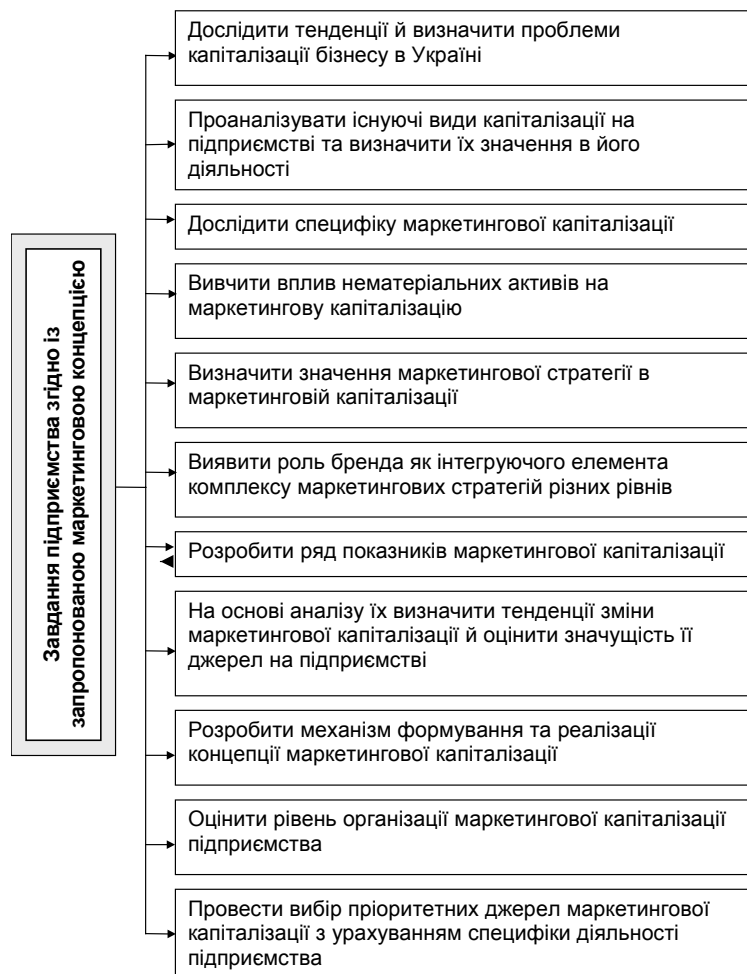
Завдання підприємства згідно із запропонованою маркетинговою концепцією

Дослідити тенденції й визначити проблеми капіталізації бізнесу в Україні

Проаналізувати існуючі види капіталізації на підприємстві та визначити їх значення в його діяльності

Дослідити специфіку маркетингової капіталізації

Вивчити вплив нематеріальних активів на маркетингову капіталізацію

Визначити значення маркетингової стратегії в маркетинговій капіталізації

Виявити роль бренда як інтегруючого елемента комплексу маркетингових стратегій різних рівнів

Розробити ряд показників маркетингової капіталізації

На основі аналізу їх визначити тенденції зміни маркетингової капіталізації й оцінити значущість її джерел на підприємстві

Розробити механізм формування та реалізації концепції маркетингової капіталізації

Оцінити рівень організації маркетингової капіталізації підприємства

Провести вибір пріоритетних джерел маркетингової капіталізації з урахуванням специфіки діяльності підприємства